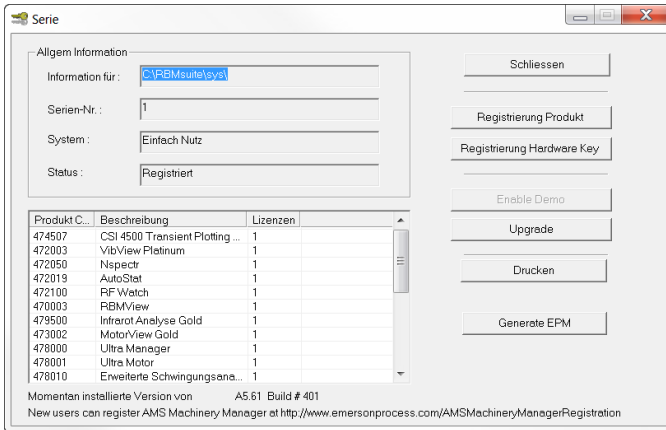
Serie

Allgem Information

Information für : C:\RBMsuite\sys\

Serien-Nr. : 1

System : Einfach Nutz

Status : Registriert

Schliessen

Registrierung Produkt

Registrierung Hardware Key

Enable Demo

Upgrade

Drucken

Generate EPM

| Produkt C... | Beschreibung | Lizenzen |
|---|---|---|
| 474507 | CSI 4500 Transient Plotting ... | 1 |
| 472003 | VibView Platinum | 1 |
| 472050 | Nspectr | 1 |
| 472019 | AutoStat | 1 |
| 472100 | RF Watch | 1 |
| 470003 | RBMView | 1 |
| 479500 | Infrarot Analyse Gold | 1 |
| 473002 | MotorView Gold | 1 |
| 478000 | Ultra Manager | 1 |
| 478001 | Ultra Motor | 1 |
| 478010 | Erweiterte Schwingungsana... | 1 |

Momentan installierte Version von A5.61 Build # 401

New users can register AMS Machinery Manager at http://www.emersonprocess.com/AMSMachineryManagerRegistration